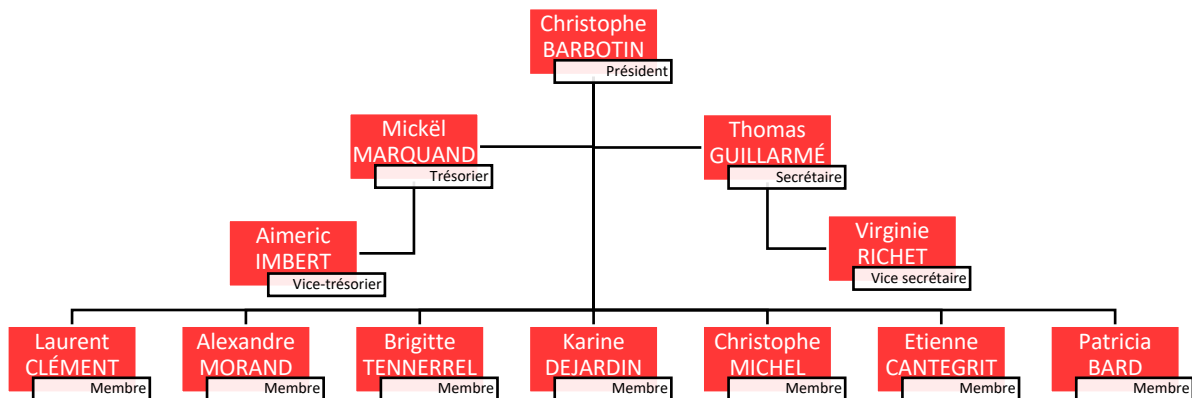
Christophe BARBOTIN
Président

Mickël MARQUAND
Trésorier

Thomas GUILLARMÉ
Secrétaire

Aimeric IMBERT
Vice-trésorier

Virginie RICHET
Vice secrétaire

Laurent CLÉMENT
Membre

Alexandre MORAND
Membre

Brigitte TENNERREL
Membre

Karine DEJARDIN
Membre

Christophe MICHEL
Membre

Etienne CANTEGRIT
Membre

Patricia BARD
Membre